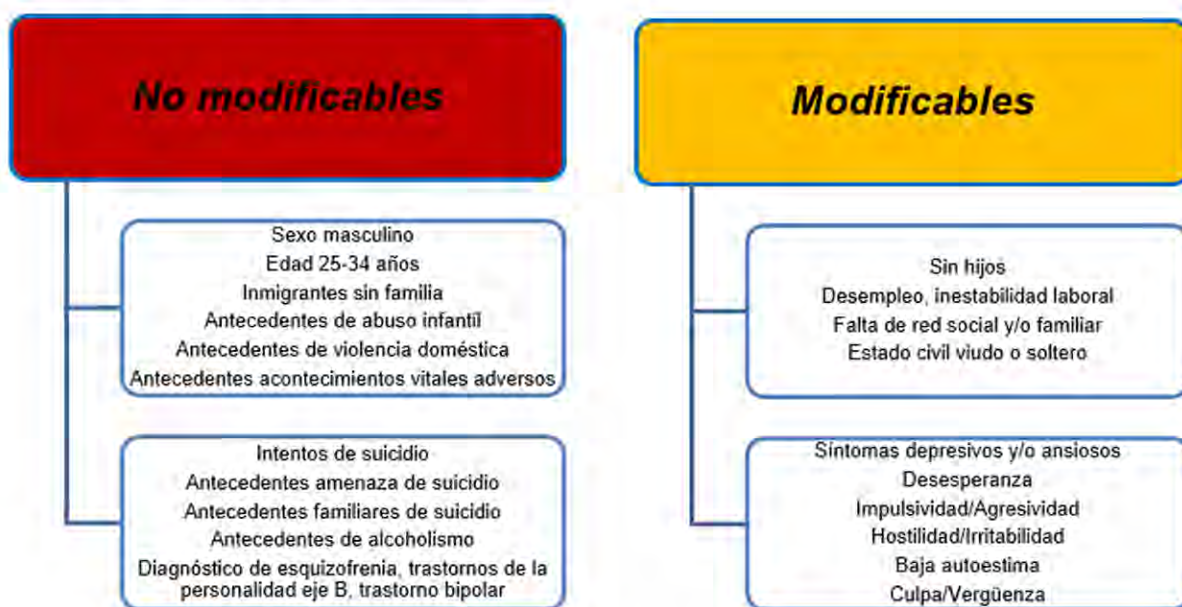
No modificables

Sexo masculino
Edad 25-34 años
Inmigrantes sin familia
Antecedentes de abuso infantil
Antecedentes de violencia doméstica
Antecedentes acontecimientos vitales adversos

Intentos de suicidio
Antecedentes amenaza de suicidio
Antecedentes familiares de suicidio
Antecedentes de alcoholismo
Diagnóstico de esquizofrenia, trastornos de la personalidad eje B, trastorno bipolar

Modificables

Sin hijos
Desempleo, inestabilidad laboral
Falta de red social y/o familiar
Estado civil viudo o soltero

Síntomas depresivos y/o ansiosos
Desesperanza
Impulsividad/Agresividad
Hostilidad/Irritabilidad
Baja autoestima
Culpa/Vergüenza